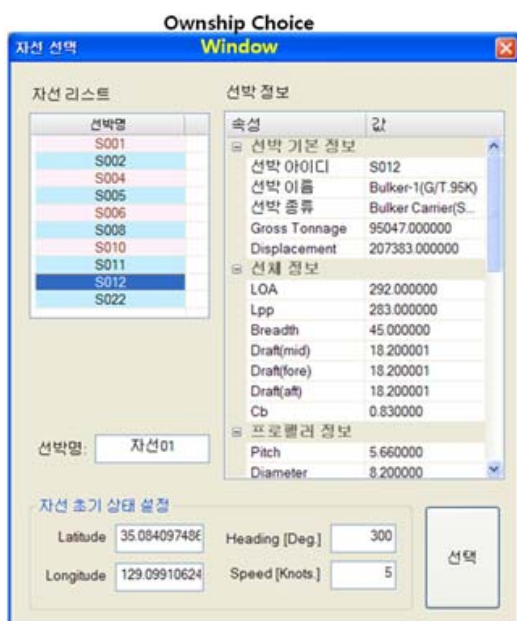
Ownship Choice
자선 선택 Window

자선 리스트

| 선박명 |
|---|
| S001 |
| S002 |
| S004 |
| S005 |
| S006 |
| S008 |
| S010 |
| S011 |
| S012 |
| S022 |

선박 정보

| 속성 | 값 |
|---|---|
| ⊟ 선박 기본 정보 | |
| 선박 아이디 | S012 |
| 선박 이름 | Bulker-1(G/T.95K) |
| 선박 종류 | Bulker Carrier(S... |
| Gross Tonnage | 95047.000000 |
| Displacement | 207383.000000 |
| ⊟ 선체 정보 | |
| LOA | 292.000000 |
| Lpp | 283.000000 |
| Breadth | 45.000000 |
| Draft(mid) | 18.200001 |
| Draft(fore) | 18.200001 |
| Draft(aft) | 18.200001 |
| Cb | 0.830000 |
| ⊟ 프로펠러 정보 | |
| Pitch | 5.660000 |
| Diameter | 8.200000 |

선박명: 자선01

자선 초기 상태 설정
Latitude 35.08409748€
Longitude 129.09910624
Heading [Deg.] 300
Speed [Knots.] 5

선택